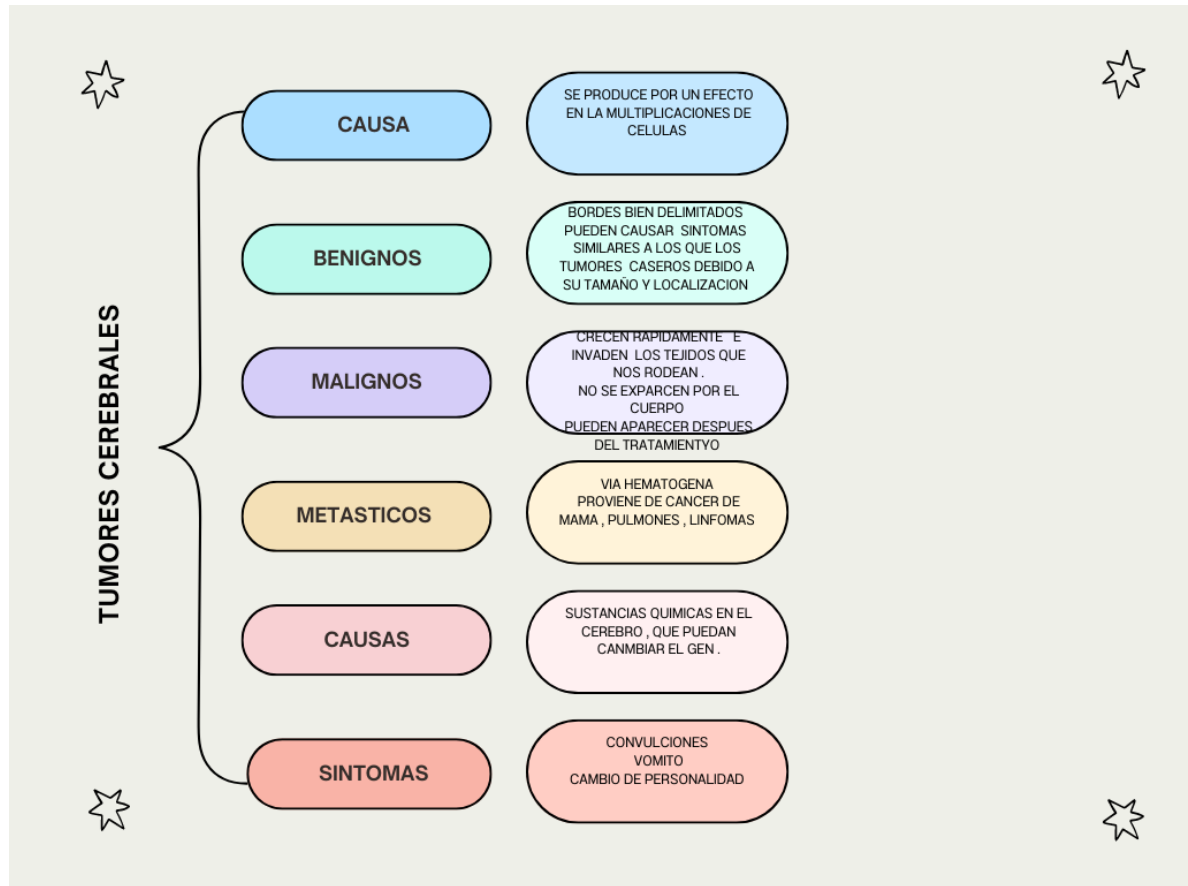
TUMORES CEREBRALES

CAUSA

SE PRODUCE POR UN EFECTO EN LA MULTIPLICACIONES DE CELULAS

BENIGNOS

BORDES BIEN DELIMITADOS PUEDEN CAUSAR SINTOMAS SIMILARES A LOS QUE LOS TUMORES CASEROS DEBIDO A SU TAMAÑO Y LOCALIZACION

MALIGNOS

CRECEN RAPIDAMENTE E INVADEN LOS TEJIDOS QUE NOS RODEAN .
NO SE EXPARCEN POR EL CUERPO
PUEDEN APARECER DESPUES DEL TRATAMIENTYO

METASTICOS

VIA HEMATOGENA
PROVIENE DE CANCER DE MAMA , PULMONES , LINFOMAS

CAUSAS

SUSTANCIAS QUIMICAS EN EL CEREBRO , QUE PUEDAN CANMBIAR EL GEN .

SINTOMAS

CONVULCIONES
VOMITO
CAMBIO DE PERSONALIDAD